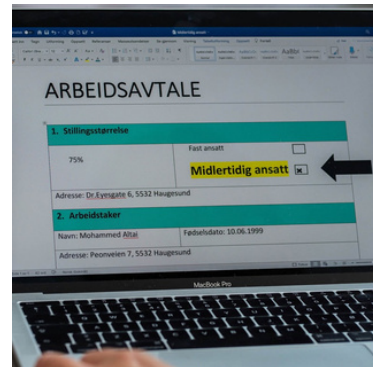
ARBEIDSAVTALE

1. Stillingsstørrelse

| 75% | Fast ansatt ☐ |
|---|---|
| | Midlertidig ansatt ☒ |

Adresse: Dr.Eyesgate 6, 5532 Haugesund

2. Arbeidstaker

| Navn: Mohammed Altai | Fødselsdato: 10.06.1999 |
|---|---|

Adresse: Peonveien 7, 5532 Haugesund

MacBook Pro